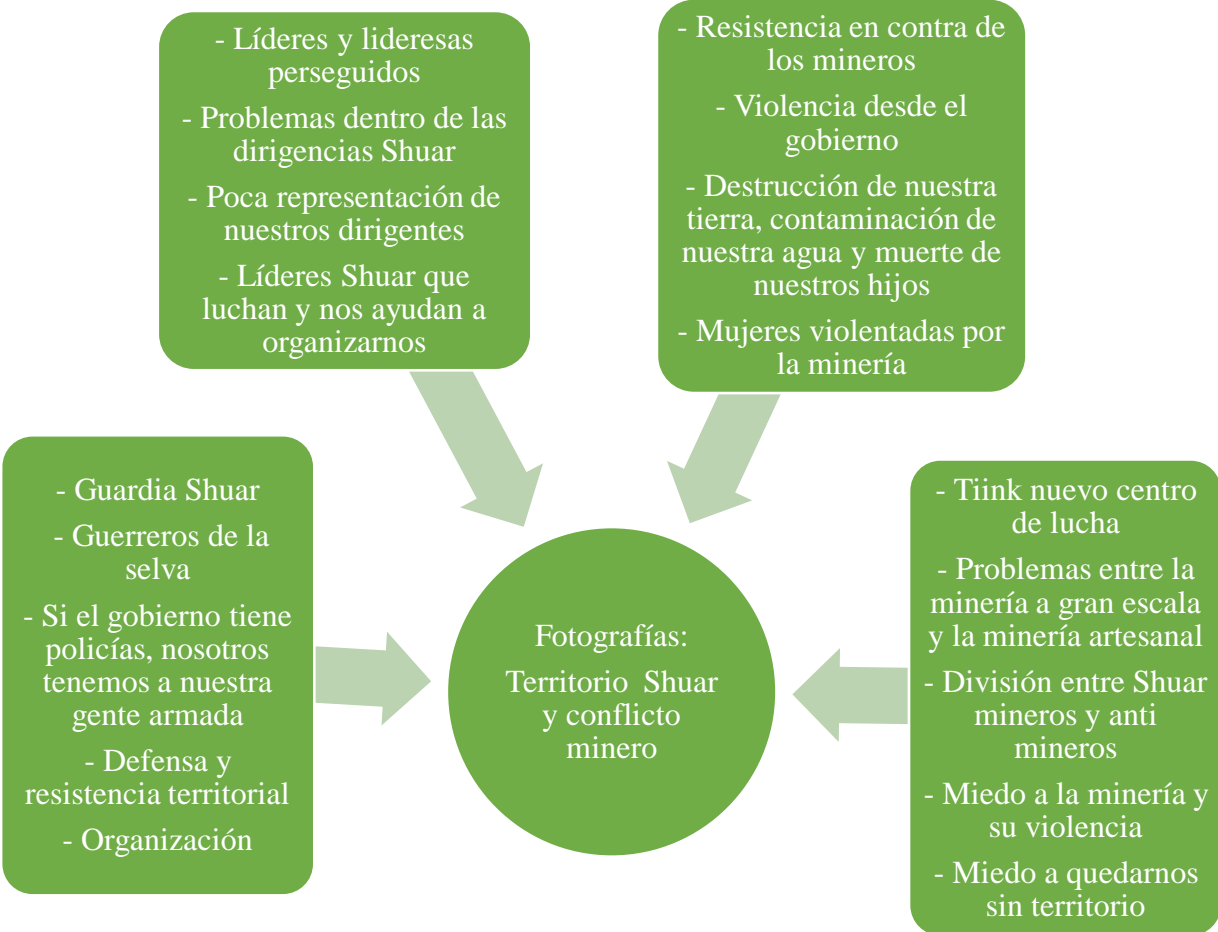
- Líderes y lideresas perseguidos

- Problemas dentro de las dirigencias Shuar

- Poca representación de nuestros dirigentes

- Líderes Shuar que luchan y nos ayudan a organizarnos

- Resistencia en contra de los mineros

- Violencia desde el gobierno

- Destrucción de nuestra tierra, contaminación de nuestra agua y muerte de nuestros hijos

- Mujeres violentadas por la minería

- Guardia Shuar

- Guerreros de la selva

- Si el gobierno tiene policías, nosotros tenemos a nuestra gente armada

- Defensa y resistencia territorial

- Organización

Fotografías:

Territorio Shuar y conflicto minero

- Tiink nuevo centro de lucha

- Problemas entre la minería a gran escala y la minería artesanal

- División entre Shuar mineros y anti mineros

- Miedo a la minería y su violencia

- Miedo a quedarnos sin territorio